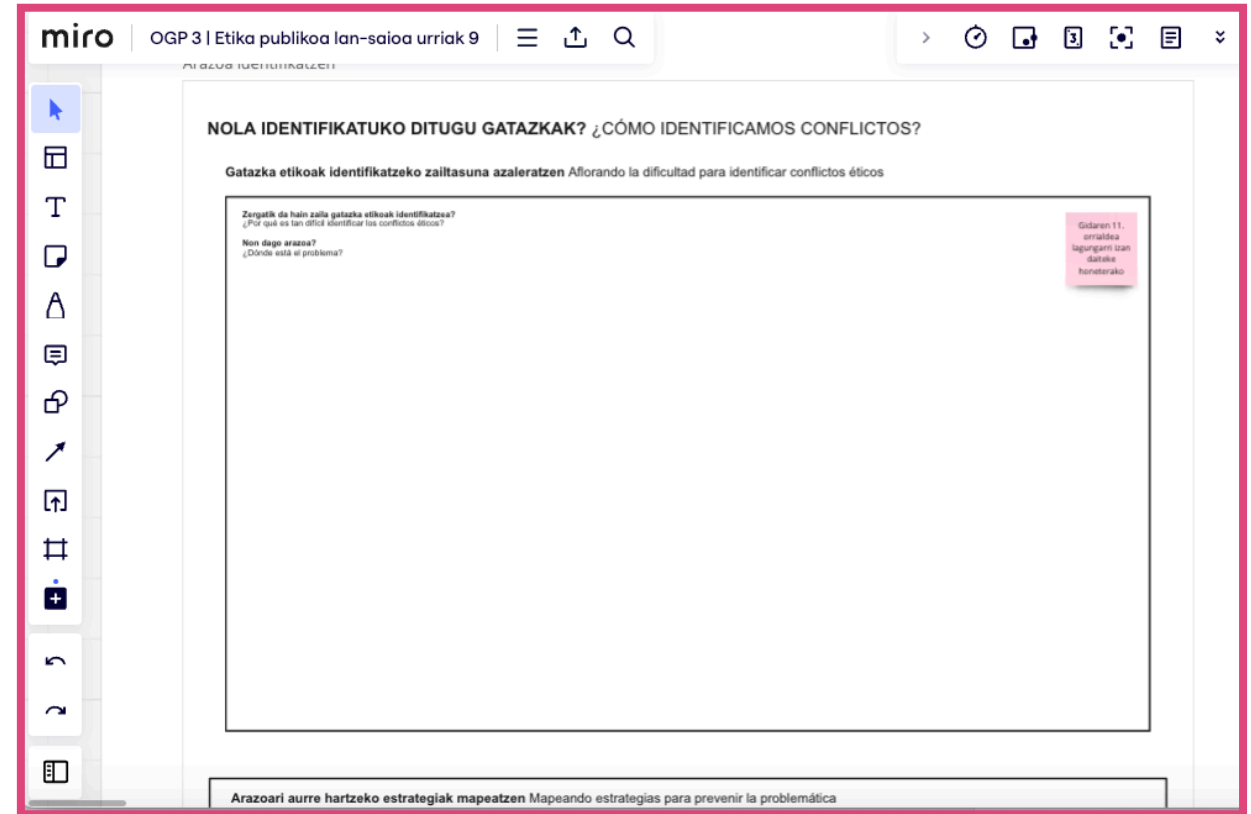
miro OGP 3 | Etika publikoa lan-saioa urriak 9

3

Arazoa identifikatzen

NOLA IDENTIFIKATUKO DITUGU GATAZKAK? ¿CÓMO IDENTIFICAMOS CONFLICTOS?

Gatazka etikoak identifikatzeko zailtasuna azaleratzen Aflorando la dificultad para identificar conflictos éticos

Zergatik da hain zaila gatazka etikoak identifikatzea?
¿Por qué es tan difícil identificar los conflictos éticos?

Non dago arazoa?
¿Dónde está el problema?

Gidaren 11. orrialdea lagungarri izan daiteke honeterako

Arazoari aurre hartzeko estrategiak mapeatzen Mapeando estrategias para prevenir la problemática